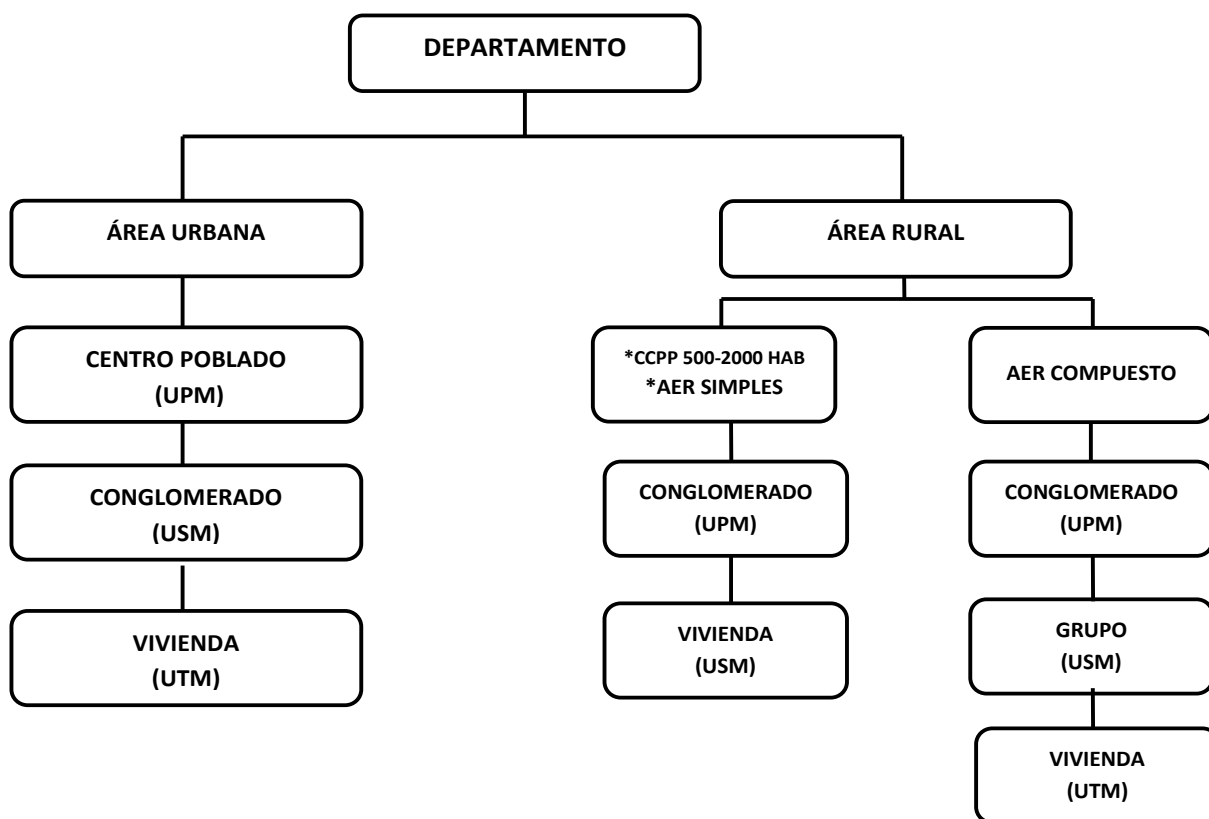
DEPARTAMENTO

ÁREA URBANA

CENTRO POBLADO
(UPM)

CONGLOMERADO
(USM)

VIVIENDA
(UTM)

ÁREA RURAL

*CCPP 500-2000 HAB
*AER SIMPLES

CONGLOMERADO
(UPM)

VIVIENDA
(USM)

AER COMPUESTO

CONGLOMERADO
(UPM)

GRUPO
(USM)

VIVIENDA
(UTM)